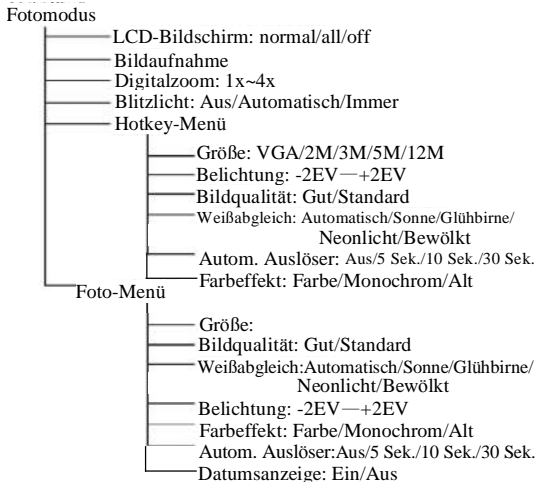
Fotomodus

LCD-Bildschirm: normal/all/off
Bildaufnahme
Digitalzoom: 1x~4x
Blitzlicht: Aus/Automatisch/Immer
Hotkey-Menü
Größe: VGA/2M/3M/5M/12M
Belichtung: -2EV—+2EV
Bildqualität: Gut/Standard
Weißabgleich: Automatisch/Sonne/Glühbirne/ Neonlicht/Bewölkt
Autom. Auslöser: Aus/5 Sek./10 Sek./30 Sek.
Farbeffekt: Farbe/Monochrom/Alt
Foto-Menü
Größe:
Bildqualität: Gut/Standard
Weißabgleich:Automatisch/Sonne/Glühbirne/ Neonlicht/Bewölkt
Belichtung: -2EV—+2EV
Farbeffekt: Farbe/Monochrom/Alt
Autom. Auslöser:Aus/5 Sek./10 Sek./30 Sek.
Datumsanzeige: Ein/Aus